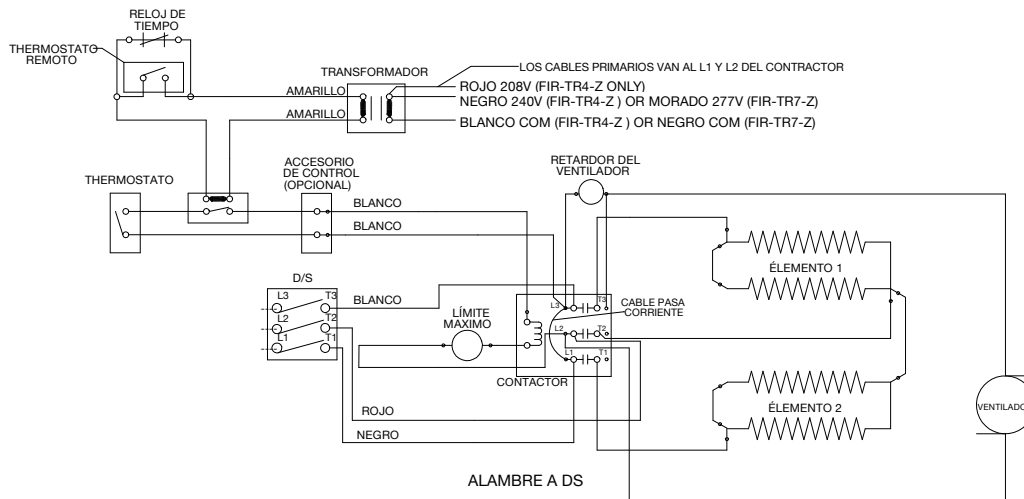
RELOJ DE TIEMPO

THERMOSTATO REMOTO

TRANSFORMADOR

LOS CABLES PRIMARIOS VAN AL L1 Y L2 DEL CONTRACTOR

AMARILLO

ROJO 208V (FIR-TR4-Z ONLY)

NEGRO 240V (FIR-TR4-Z ) OR MORADO 277V (FIR-TR7-Z)

AMARILLO

BLANCO COM (FIR-TR4-Z ) OR NEGRO COM (FIR-TR7-Z)

ACCESORIO DE CONTROL (OPCIONAL)

RETARDOR DEL VENTILADOR

THERMOSTATO

BLANCO

BLANCO

ÉLEMENTO 1

D/S

L3

T3

BLANCO

L2

T2

L1

T1

LÍMITE MAXIMO

L3

T3

CABLE PASA CORRIENTE

L2

T2

L1

T1

CONTACTOR

ÉLEMENTO 2

VENTILADO

ROJO

NEGRO

ALAMBRE A DS